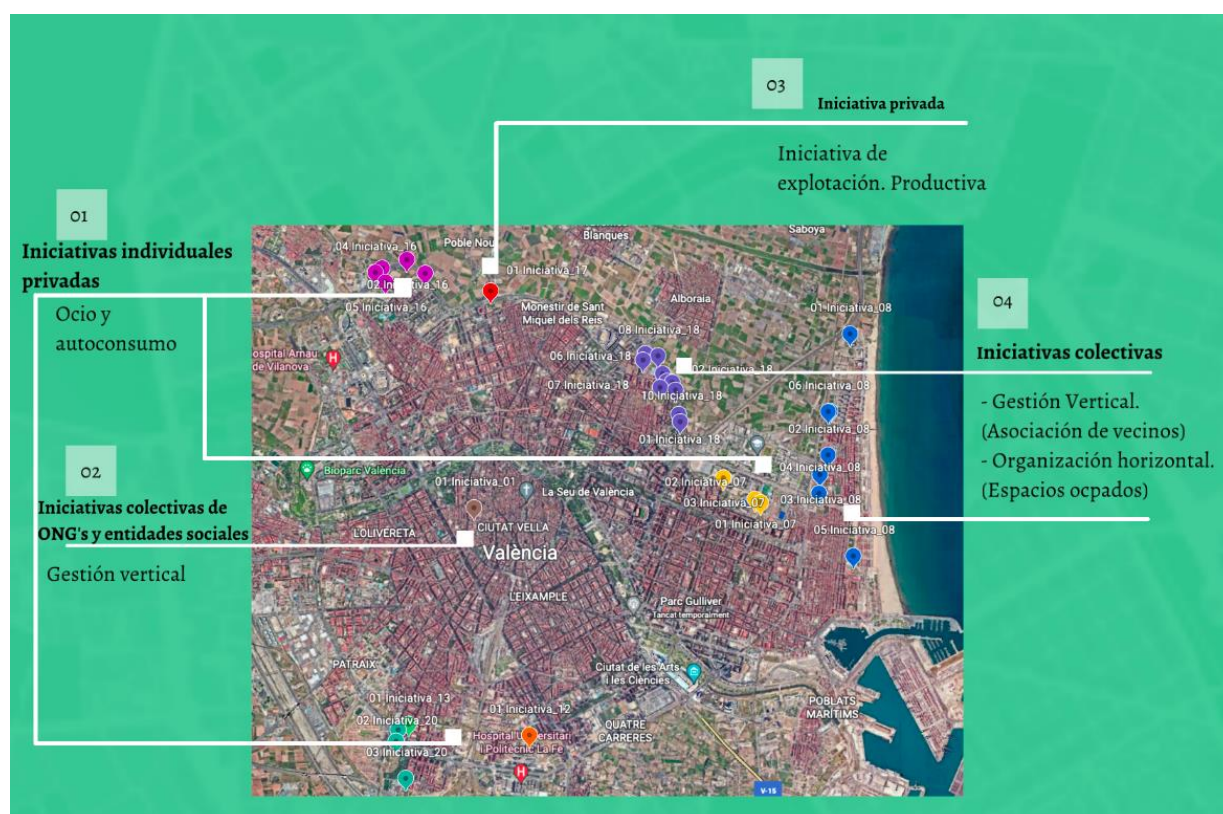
03
Iniciativa privada

Iniciativa de explotación. Productiva

01
Iniciativas individuales privadas

Ocio y autoconsumo

04
Iniciativas colectivas

- Gestión Vertical. (Asociación de vecinos)
- Organización horizontal. (Espacios ocpados)

02
Iniciativas colectivas de ONG's y entidades sociales

Gestión vertical

Poble Nou
Blanques
Saboya
04 Iniciativa_16
02 Iniciativa_16
05 Iniciativa_16
01 Iniciativa_17
Monestir de Sant Miquel dels Reis
Alboraia
01 Iniciativa_08
08 Iniciativa_18
06 Iniciativa_18
02 Iniciativa_18
07 Iniciativa_18
10 Iniciativa_18
06 Iniciativa_08
02 Iniciativa_08
01 Iniciativa_18
Hospital Arnau de Vilanova
Bioparc València
04 Iniciativa_08
01 Iniciativa_01
02 Iniciativa_07
La Seu de València
03 Iniciativa_07
03 Iniciativa_08
01 Iniciativa_07
05 Iniciativa_08
L'OLIVERETA
CIUTAT VELLA
València
L'EIXAMPLE
Parc Gulliver
Tancat temporalment
PATRAIX
Ciutat de les Arts i les Ciències
01 Iniciativa_13
01 Iniciativa_12
02 Iniciativa_20
03 Iniciativa_20
Hospital Universitari i Politècnic La Fe
QUATRE CARRERES
POBLATS MARÍTIMS
V-15